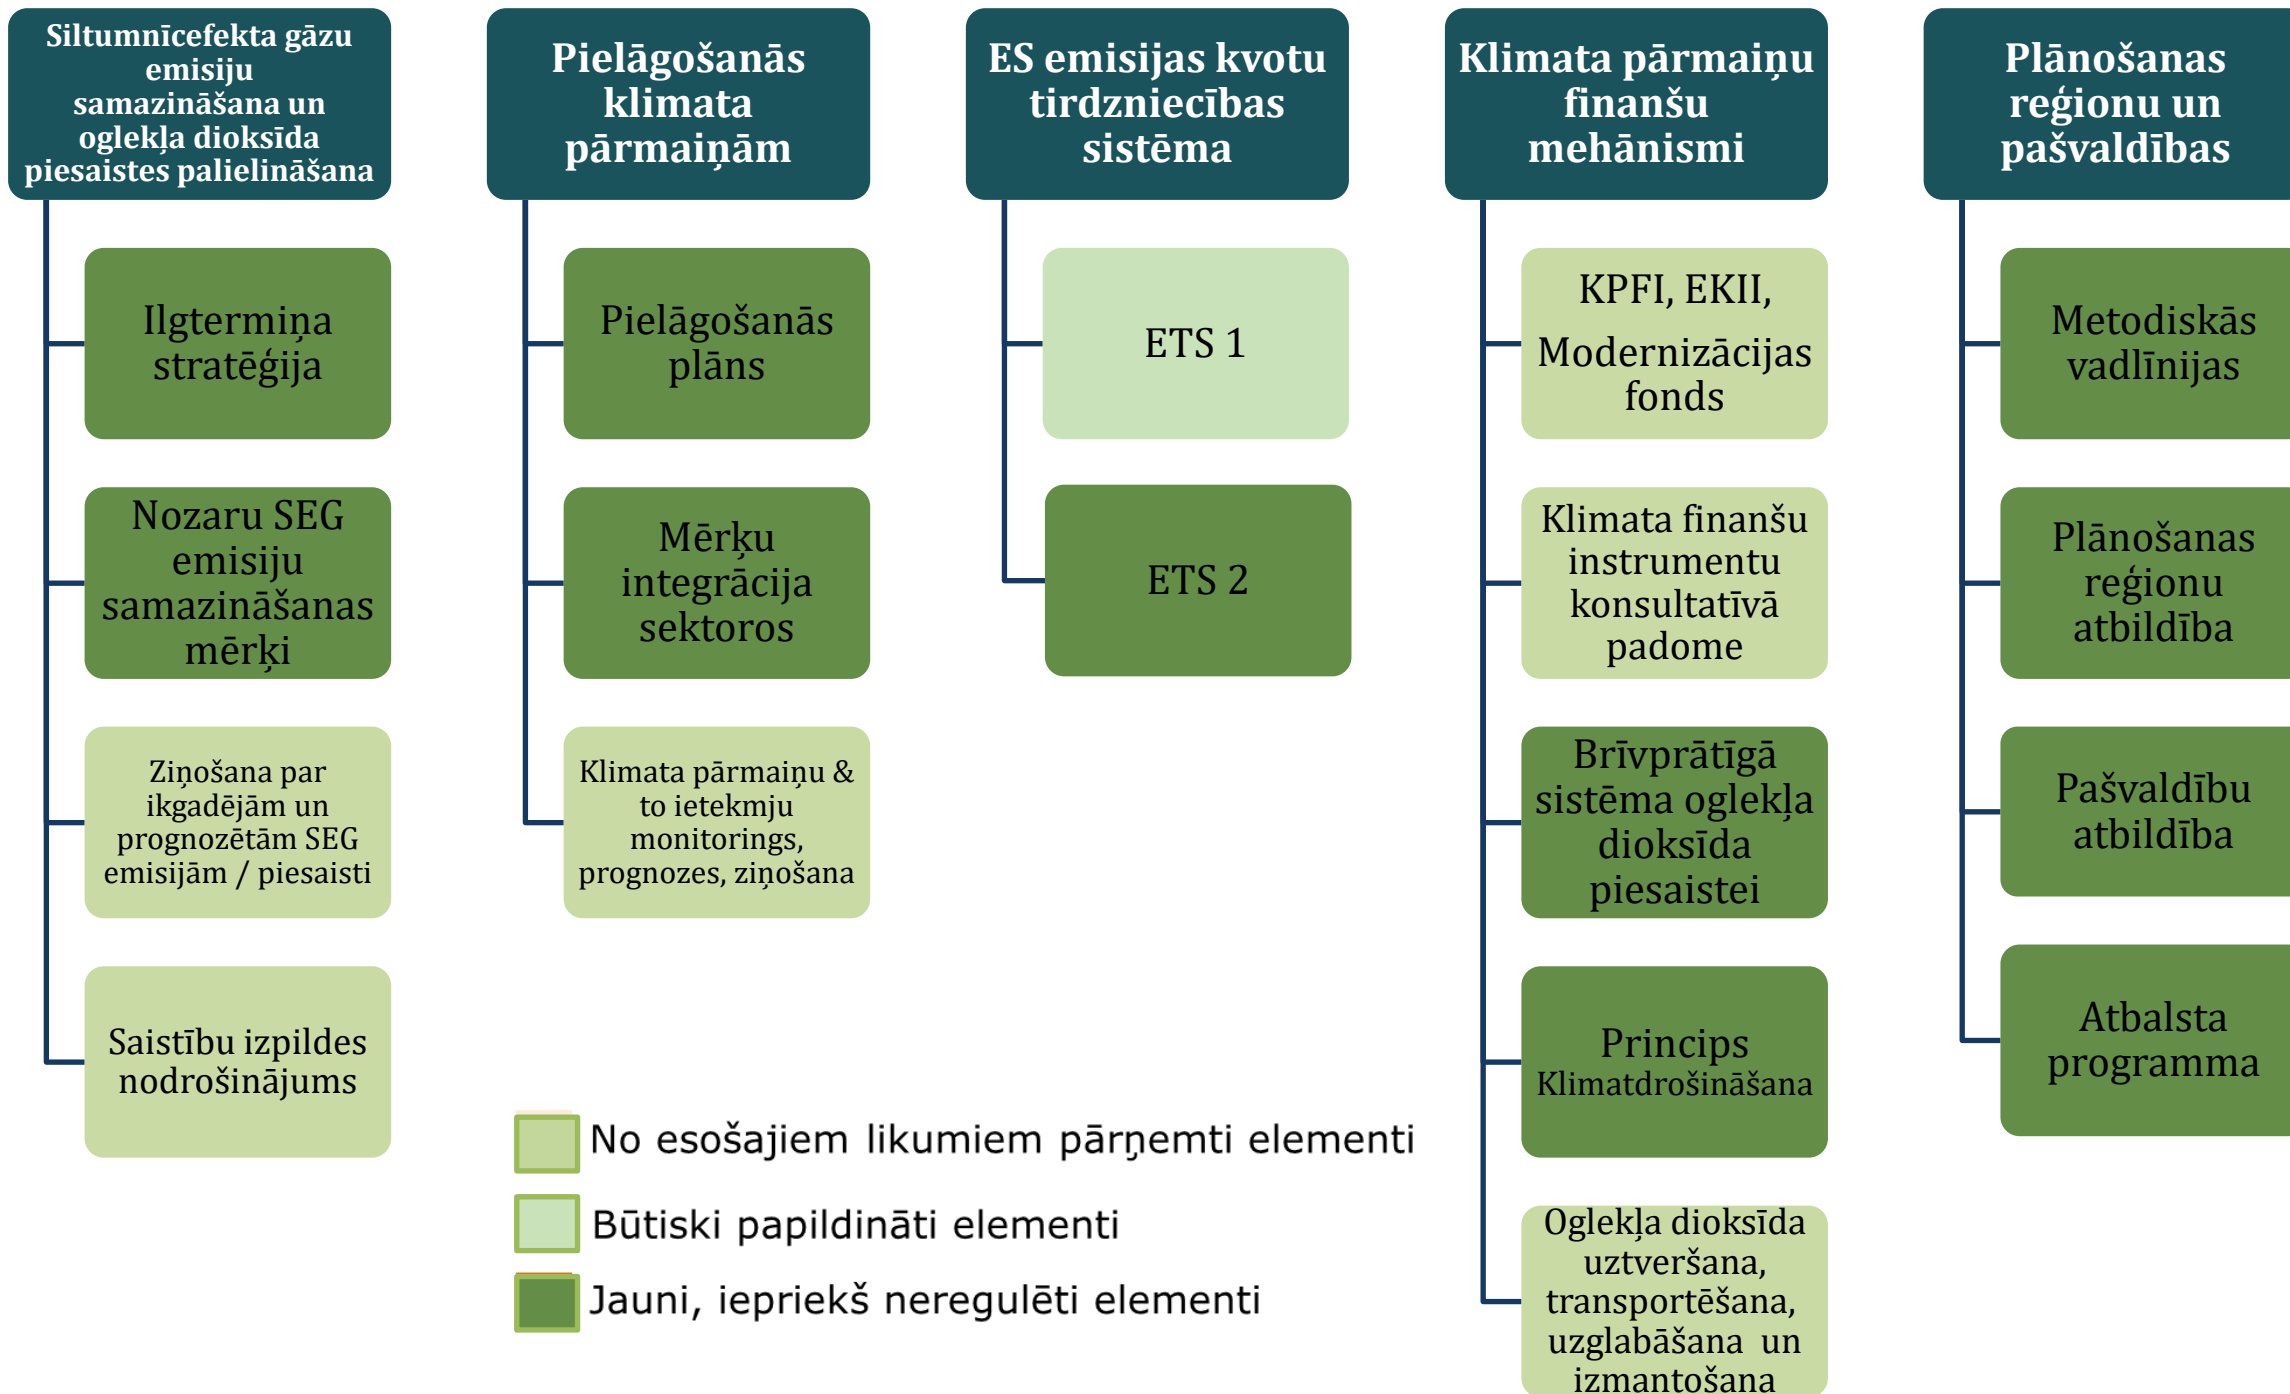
Siltumnīcefekta gāzu emisiju samazināšana un oglekļa dioksīda piesaistes palielināšana

Ilgtermiņa stratēģija

Nozaru SEG emisiju samazināšanas mērķi

Ziņošana par ikgadējām un prognozētām SEG emisijām / piesaisti

Saistību izpildes nodrošinājums

Pielāgošanās klimata pārmaiņām

Pielāgošanās plāns

Mērķu integrācija sektoros

Klimata pārmaiņu & to ietekmju monitorings, prognozes, ziņošana

ES emisijas kvotu tirdzniecības sistēma

ETS 1

ETS 2

Klimata pārmaiņu finanšu mehānismi

KPFI, EKII, Modernizācijas fonds

Klimata finanšu instrumentu konsultatīvā padome

Brīvprātīgā sistēma oglekļa dioksīda piesaistei

Princips Klimatdrošināšana

Oglekļa dioksīda uztveršana, transportēšana, uzglabāšana un izmantošana

Plānošanas reģionu un pašvaldības

Metodiskās vadlīnijas

Plānošanas reģionu atbildība

Pašvaldību atbildība

Atbalsta programma

No esošajiem likumiem pārņemti elementi

Būtiski papildināti elementi

Jauni, iepriekš neregulēti elementi